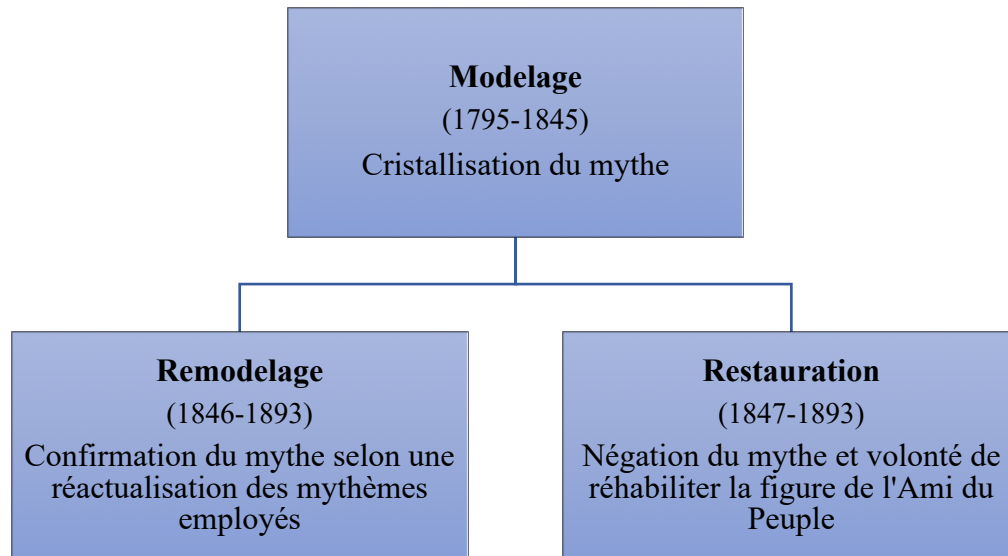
**Modelage**
(1795-1845)
Cristallisation du mythe

**Remodelage**
(1846-1893)
Confirmation du mythe selon une réactualisation des mythèmes employés

**Restauration**
(1847-1893)
Négation du mythe et volonté de réhabiliter la figure de l'Ami du Peuple